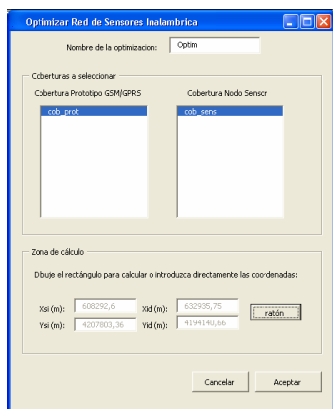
Optimizar Red de Sensores Inalambrica

Nombre de la optimizacion: Optim

Coberturas a seleccionar

Cobertura Prototipo GSM/GPRS
cob_prot

Cobertura Nodo Sensor
cob_sens

Zona de cálculo

Dibuje el rectángulo para calcular o introduzca directamente las coordenadas:

Xsi (m): 608292,6
Xid (m): 632935,75
ratón
Ysi (m): 4207803,36
Yid (m): 4194140,66

Cancelar
Aceptar